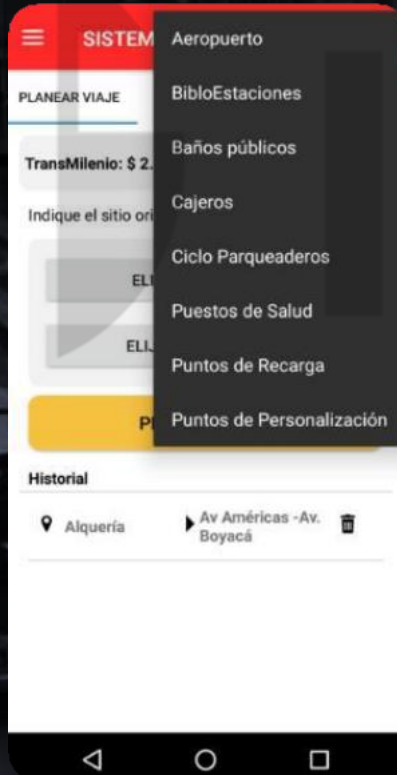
SISTEM

PLANEAR VIAJE

TransMilenio: $ 2.

Indique el sitio ori

ELI

ELI

P

Aeropuerto

BibloEstaciones

Baños públicos

Cajeros

Ciclo Parqueaderos

Puestos de Salud

Puntos de Recarga

Puntos de Personalización

Historial

Alquería

Av Américas -Av. Boyacá